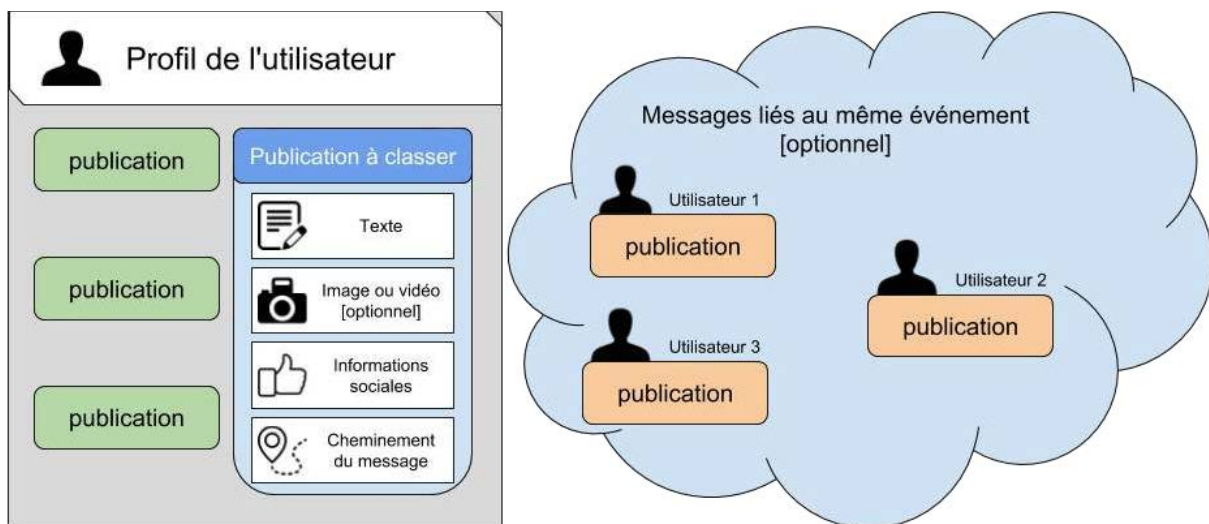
Profil de l'utilisateur

publication

publication

publication

Publication à classer

Texte

Image ou vidéo [optionnel]

Informations sociales

Cheminement du message

Messages liés au même événement [optionnel]

Utilisateur 1

publication

Utilisateur 2

publication

Utilisateur 3

publication